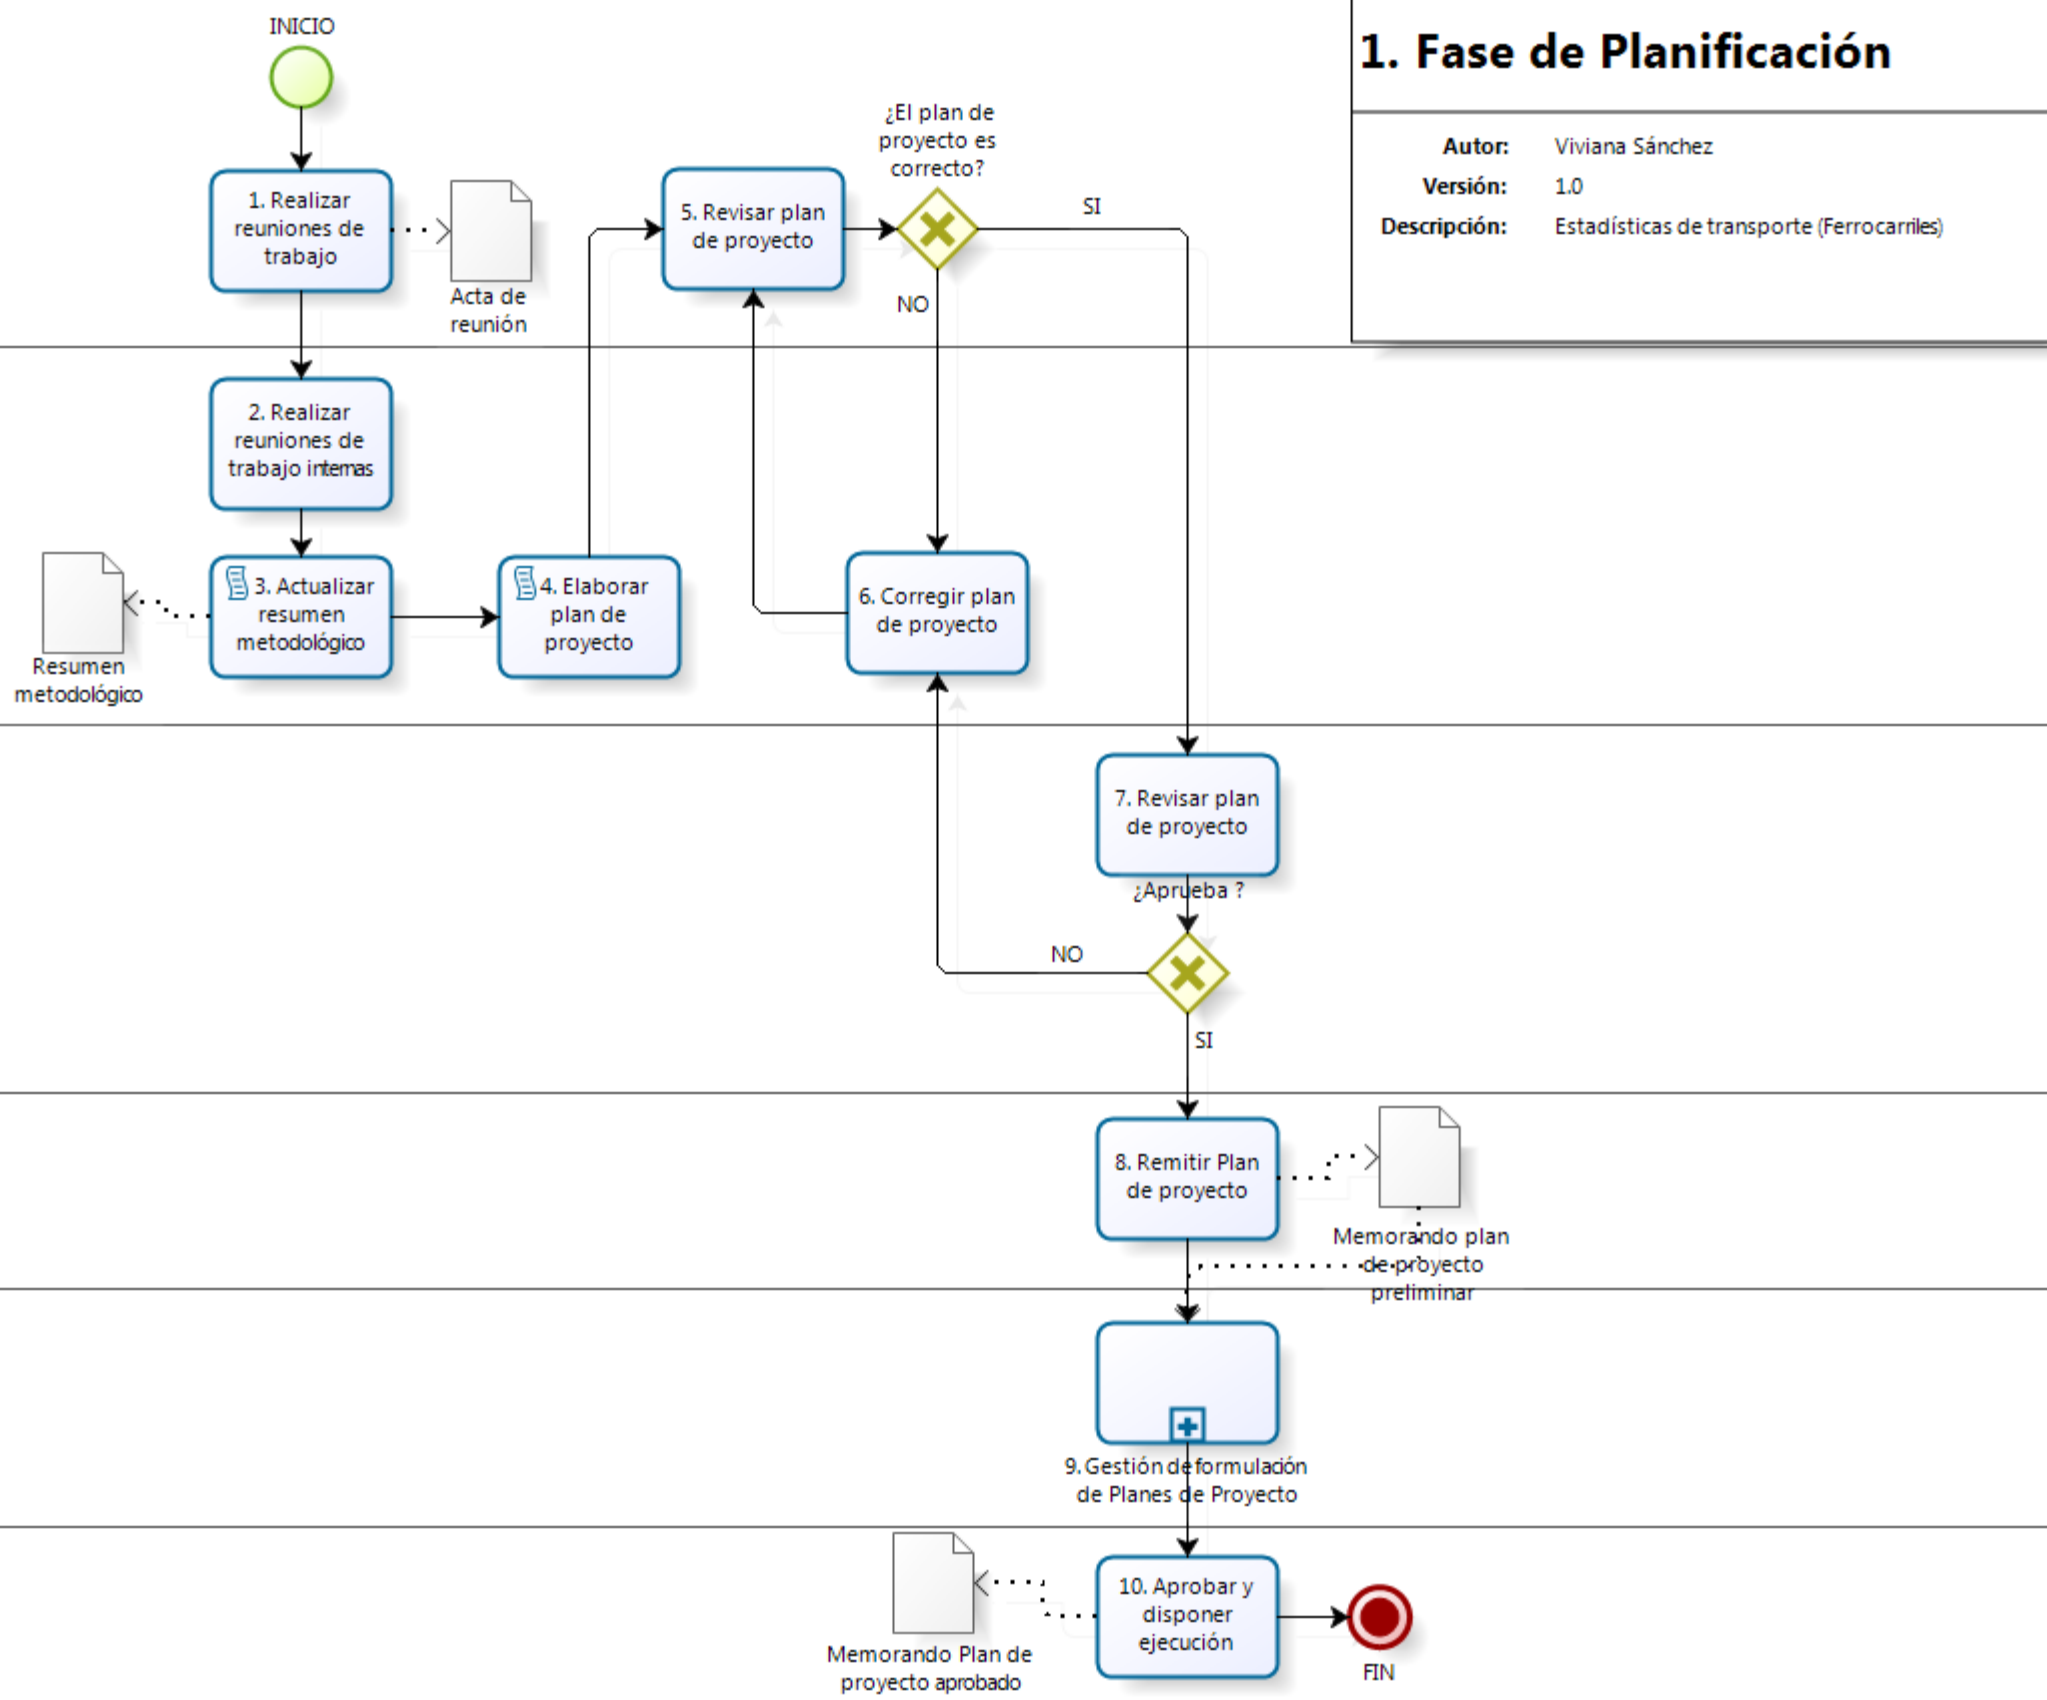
1. Fase de Planificación

Autor: Viviana Sánchez
Versión: 1.0
Descripción: Estadísticas de transporte (Ferrocarriles)

INICIO

1. Realizar reuniones de trabajo

Acta de reunión

5. Revisar plan de proyecto

¿El plan de proyecto es correcto?

SI

NO

2. Realizar reuniones de trabajo internas

3. Actualizar resumen metodológico

Resumen metodológico

4. Elaborar plan de proyecto

6. Corregir plan de proyecto

7. Revisar plan de proyecto

¿Aprueba ?

NO

SI

8. Remitir Plan de proyecto

Memorando plan de proyecto preliminar

9. Gestión de formulación de Planes de Proyecto

10. Aprobar y disponer ejecución

Memorando Plan de proyecto aprobado

FIN